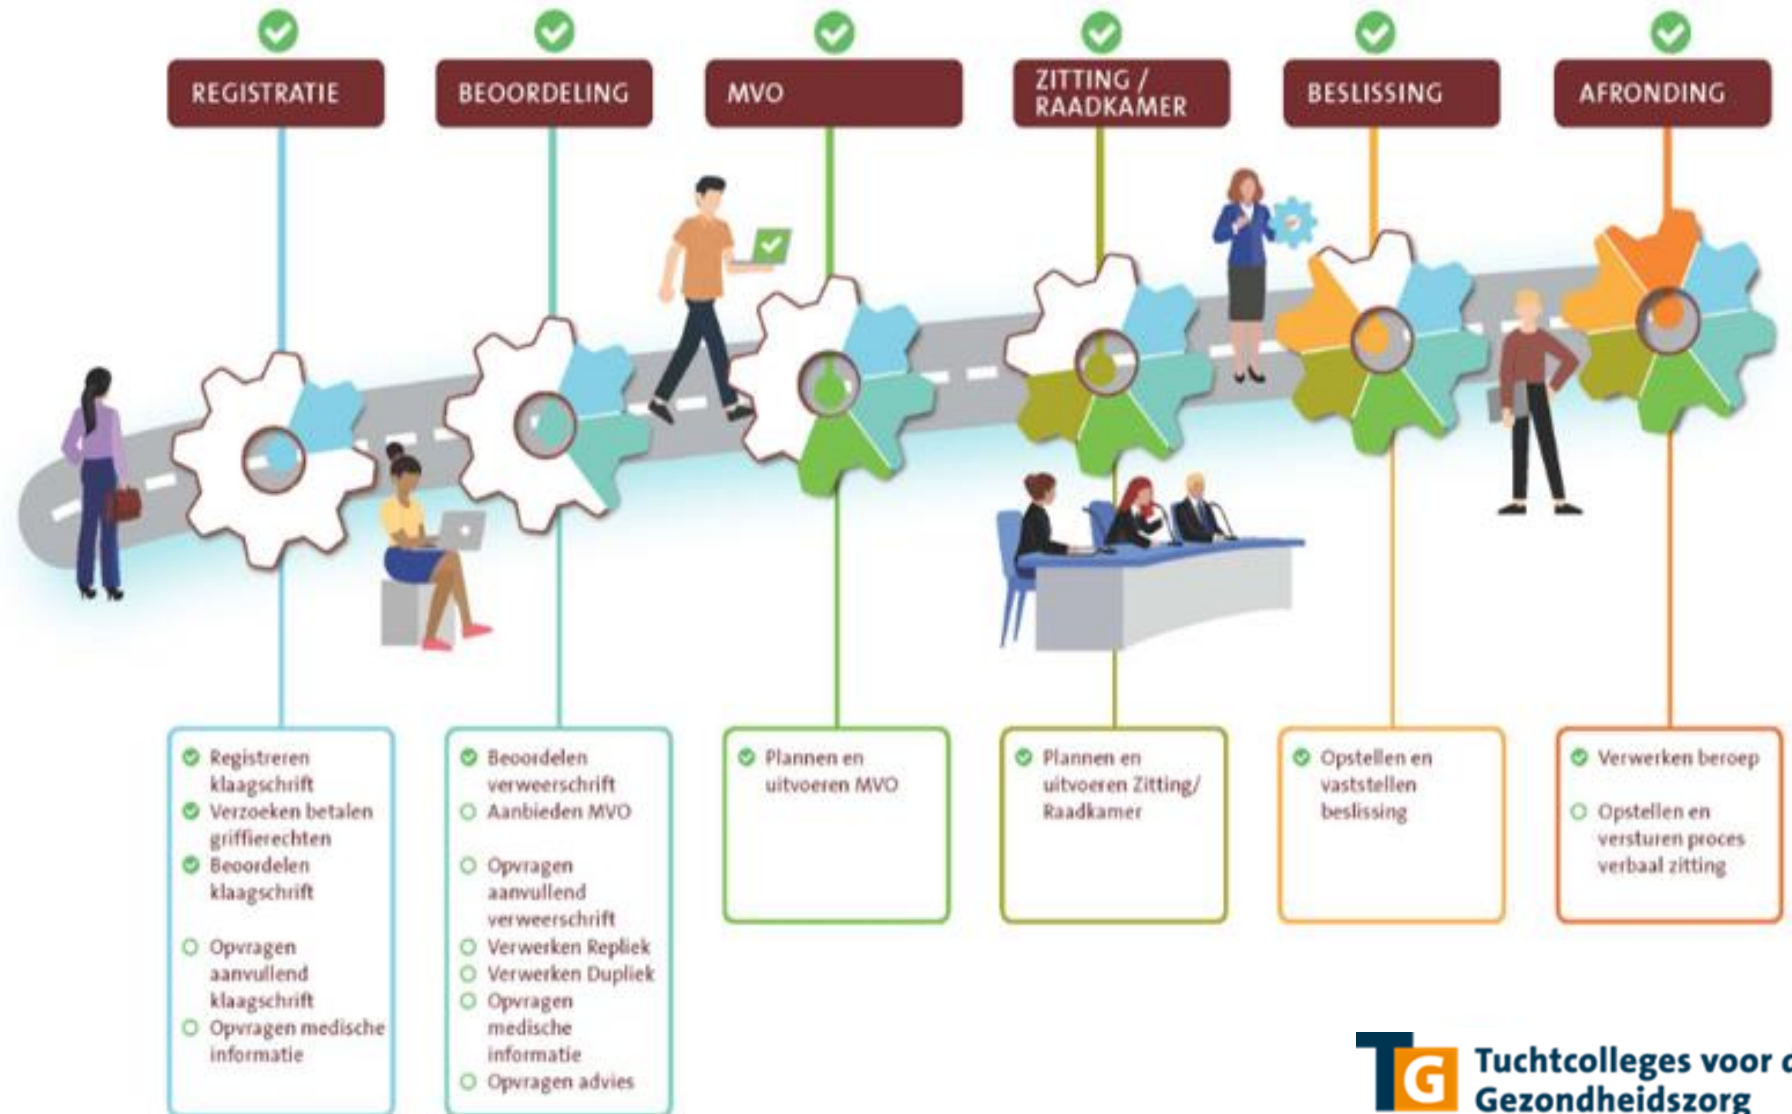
REGISTRATIE

BEOORDELING

MVO

ZITTING / RAADKAMER

BESLISSING

AFRONDING

Registreren klaagschrift
Verzoeken betalen griffierechten
Beoordelen klaagschrift

Opvragen aanvullend klaagschrift
Opvragen medische informatie

Beoordelen verweerschrift
Aanbieden MVO

Opvragen aanvullend verweerschrift
Verwerken Repliek
Verwerken Dupliek
Opvragen medische informatie
Opvragen advies

Plannen en uitvoeren MVO

Plannen en uitvoeren Zitting/ Raadkamer

Opstellen en vaststellen beslissing

Verwerken beroep

Opstellen en versturen proces verbaal zitting

TG Tuchtcolleges voor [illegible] Gezondheidszorg